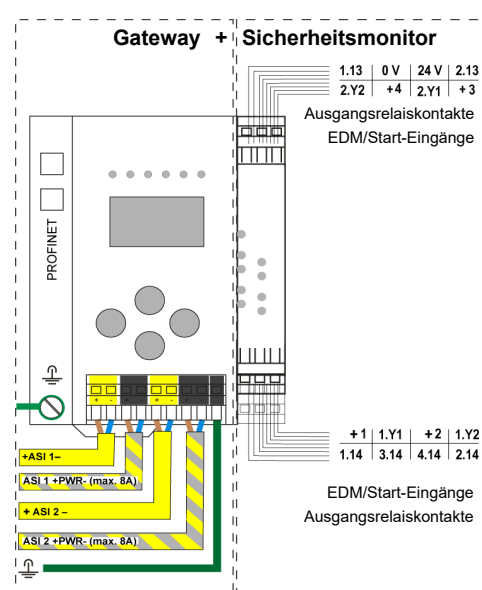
Gateway + Sicherheitsmonitor

| 1.13 | 0 V | 24 V | 2.13 |
|---|---|---|---|
| 2.Y2 | +4 | 2.Y1 | +3 |

Ausgangsrelaiskontakte
EDM/Start-Eingänge

PROFINET

+ -
+ -

| +1 | 1.Y1 | +2 | 1.Y2 |
|---|---|---|---|
| 1.14 | 3.14 | 4.14 | 2.14 |

EDM/Start-Eingänge
Ausgangsrelaiskontakte

+ASI 1–
ASI 1 +PWR- (max. 8A)
+ ASI 2 –
ASI 2 +PWR- (max. 8A)